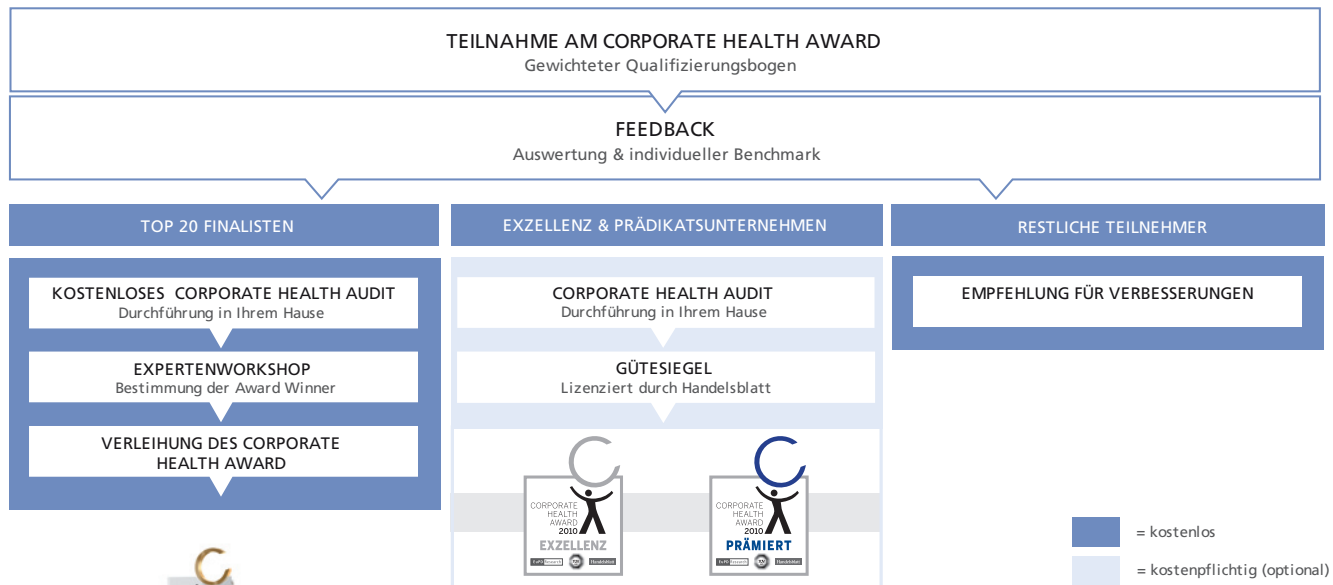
TEILNAHME AM CORPORATE HEALTH AWARD
Gewichteter Qualifizierungsbogen

FEEDBACK
Auswertung & individueller Benchmark

TOP 20 FINALISTEN

KOSTENLOSES CORPORATE HEALTH AUDIT
Durchführung in Ihrem Hause

EXPERTENWORKSHOP
Bestimmung der Award Winner

VERLEIHUNG DES CORPORATE HEALTH AWARD

EXZELLENZ & PRÄDIKATSUNTERNEHMEN

CORPORATE HEALTH AUDIT
Durchführung in Ihrem Hause

GÜTESIEGEL
Lizenziert durch Handelsblatt

CORPORATE HEALTH AWARD 2010
EXZELLENZ
EuPD Research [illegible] Handelsblatt

CORPORATE HEALTH AWARD 2010
PRÄMIERT
EuPD Research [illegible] Handelsblatt

RESTLICHE TEILNEHMER

EMPFEHLUNG FÜR VERBESSERUNGEN

= kostenlos

= kostenpflichtig (optional)